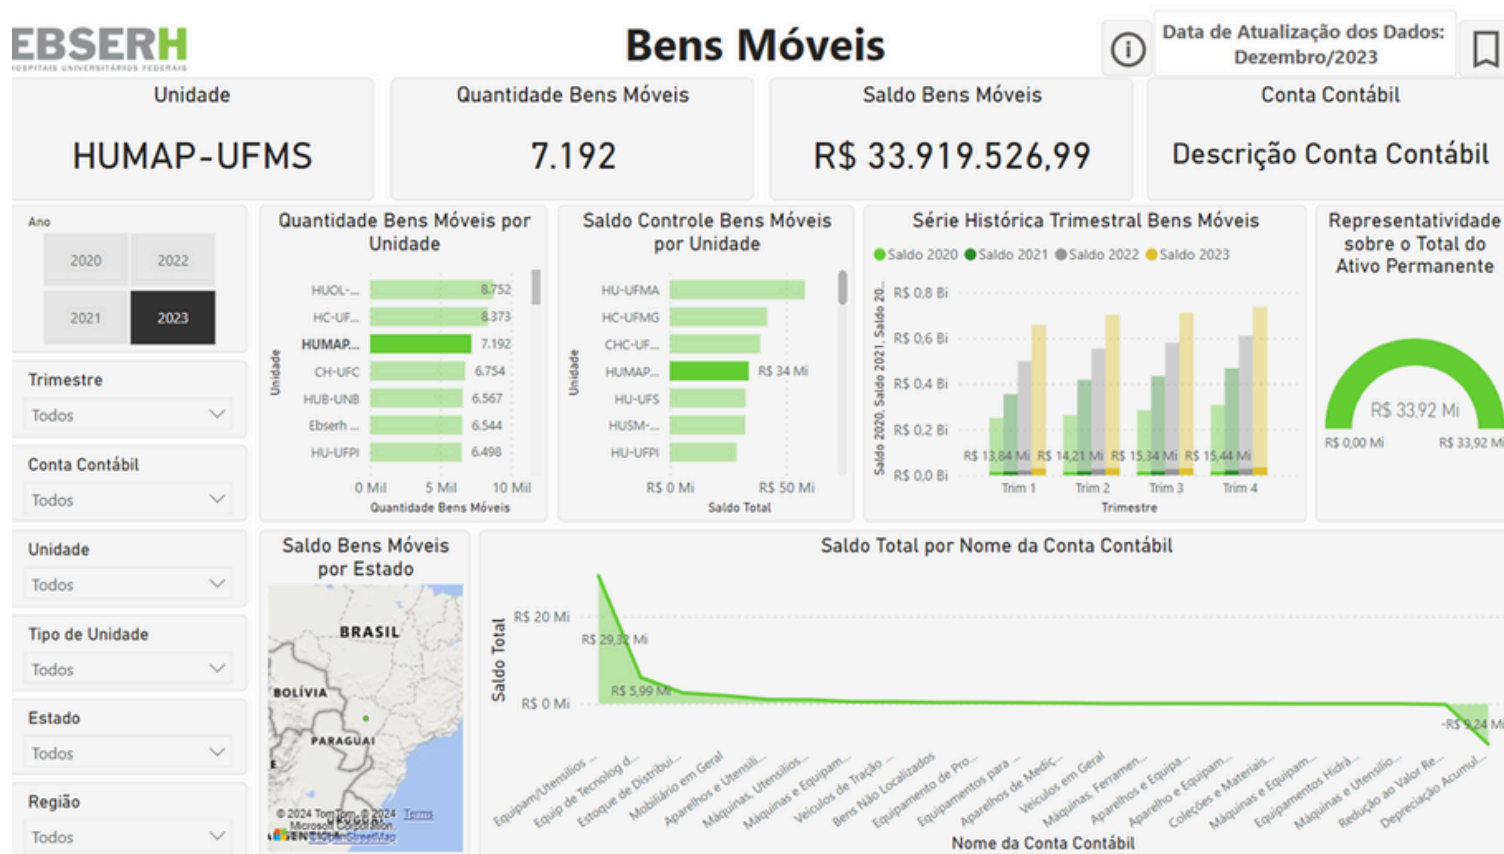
EBSERH
HOSPITAIS UNIVERSITÁRIOS FEDERAIS

Bens Móveis

Data de Atualização dos Dados: Dezembro/2023

| Unidade | Quantidade Bens Móveis | Saldo Bens Móveis | Conta Contábil |
|---|---|---|---|
| HUMAP-UFMS | 7.192 | R$ 33.919.526,99 | Descrição Conta Contábil |

Ano
2020 2022
2021 2023

Trimestre
Todos

Conta Contábil
Todos

Unidade
Todos

Tipo de Unidade
Todos

Estado
Todos

Região
Todos

Quantidade Bens Móveis por Unidade
Unidade
HUOL-... 8.752
HC-UF... 8.373
HUMAP... 7.192
CH-UFC 6.754
HUB-UNB 6.567
Ebserh ... 6.544
HU-UFPI 6.498
0 Mil 5 Mil 10 Mil
Quantidade Bens Móveis

Saldo Controle Bens Móveis por Unidade
Unidade
HU-UFMA
HC-UFMG
CHC-UF...
HUMAP... R$ 34 Mi
HU-UFS
HUSM-...
HU-UFPI
R$ 0 Mi R$ 50 Mi
Saldo Total

Série Histórica Trimestral Bens Móveis
Saldo 2020 Saldo 2021 Saldo 2022 Saldo 2023
Saldo 2020, Saldo 2021, Saldo 20...
R$ 0,8 Bi
R$ 0,6 Bi
R$ 0,4 Bi
R$ 0,2 Bi
R$ 0,0 Bi
R$ 13,84 Mi R$ 14,21 Mi R$ 15,34 Mi R$ 15,44 Mi
Trim 1 Trim 2 Trim 3 Trim 4
Trimestre

Representatividade sobre o Total do Ativo Permanente
R$ 33,92 Mi
R$ 0,00 Mi R$ 33,92 Mi

Saldo Bens Móveis por Estado
BRASIL
BOLÍVIA
PARAGUAI
© 2024 TomTom, © 2024 Microsoft Corporation Terms OpenStreetMap

Saldo Total por Nome da Conta Contábil
Saldo Total
R$ 20 Mi
R$ 29,32 Mi
R$ 5,99 Mi
R$ 0 Mi
-R$ 9,24 Mi
Equipam/Utensílios ... Equip de Tecnolog d... Estoque de Distribui... Mobiliário em Geral Aparelhos e Utensíl... Máquinas, Utensílios... Máquinas e Equipam... Veículos de Tração ... Bens Não Localizados Equipamento de Pro... Equipamentos para ... Aparelhos de Medic... Veículos em Geral Máquinas, Ferramen... Aparelhos e Equipa... Aparelho e Equipam... Coleções e Materiais... Máquinas e Equipam... Equipamentos Hidrá... Máquinas e Utensílio... Redução ao Valor Re... Depreciação Acumul...
Nome da Conta Contábil